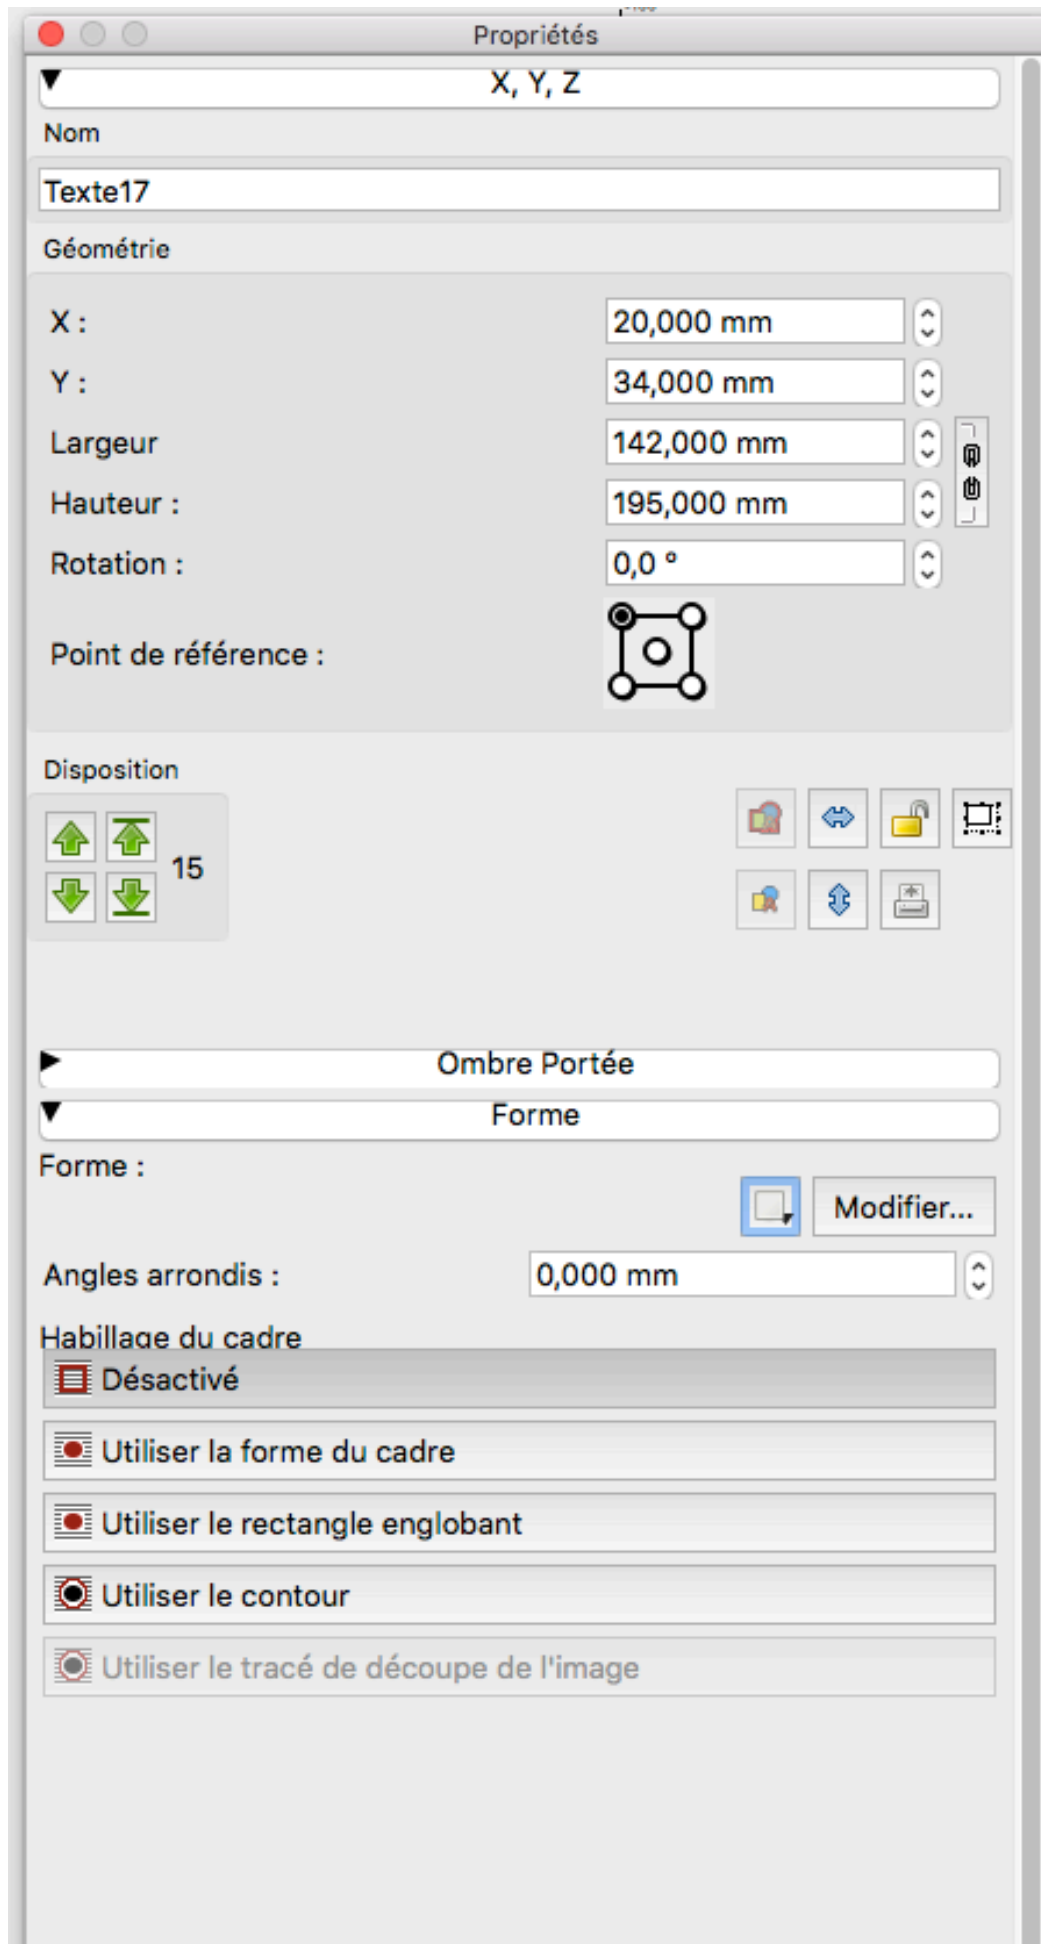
Propriétés

X, Y, Z

Nom

Texte17

Géométrie

X : 20,000 mm

Y : 34,000 mm

Largeur 142,000 mm

Hauteur : 195,000 mm

Rotation : 0,0 °

Point de référence :

Disposition

15

Ombre Portée

Forme

Forme :

Modifier...

Angles arrondis : 0,000 mm

Habillage du cadre

Désactivé

Utiliser la forme du cadre

Utiliser le rectangle englobant

Utiliser le contour

Utiliser le tracé de découpe de l'image